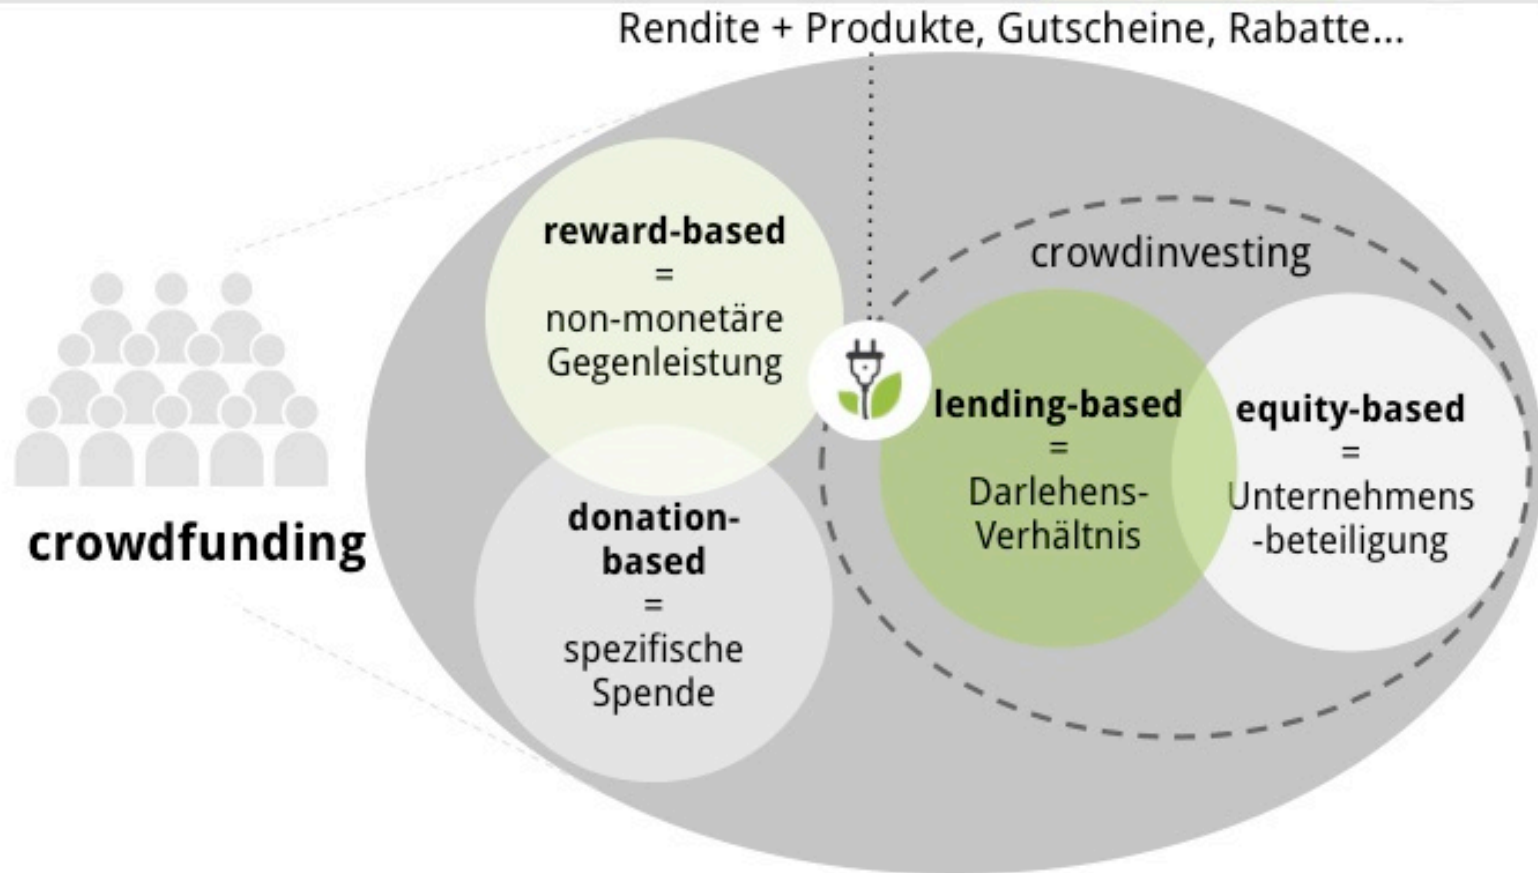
Rendite + Produkte, Gutscheine, Rabatte...

crowdfunding

reward-based
=
non-monetäre Gegenleistung

donation-based
=
spezifische Spende

crowdinvesting

lending-based
=
Darlehens-Verhältnis

equity-based
=
Unternehmens-beteiligung